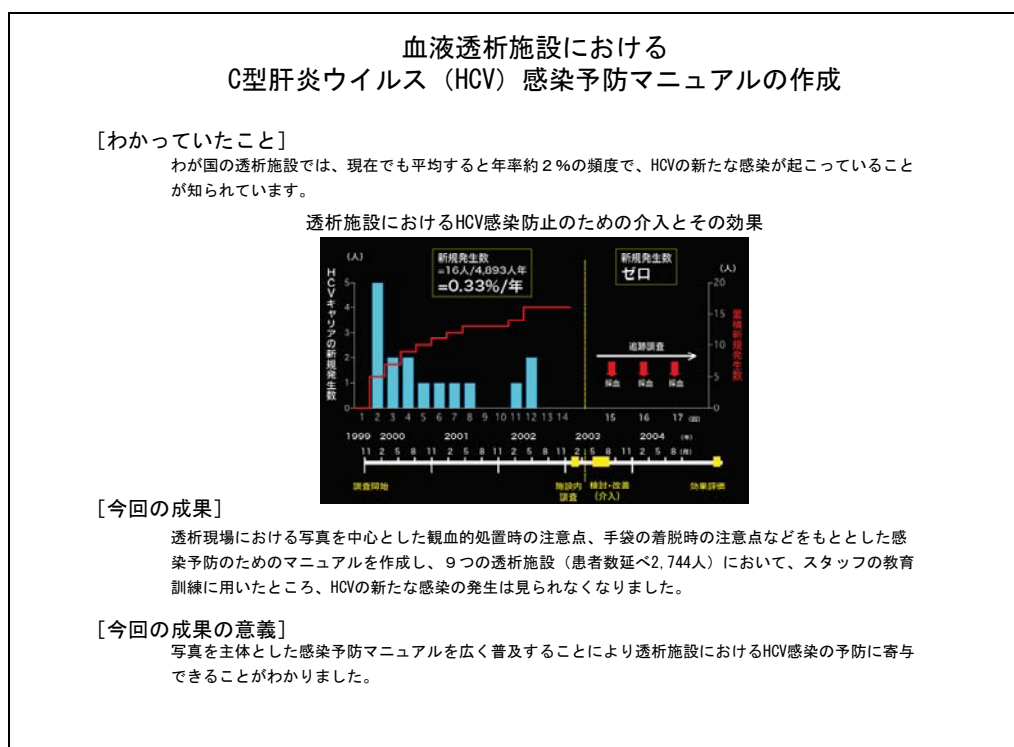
血液透析施設における
C型肝炎ウイルス（HCV）感染予防マニュアルの作成

［わかっていたこと］

わが国の透析施設では、現在でも平均すると年率約２%の頻度で、HCVの新たな感染が起こっていることが知られています。

透析施設におけるHCV感染防止のための介入とその効果

(人)

HCVキャリアの新規発生数

新規発生数
=16人/4,893人年
=0.33%/年

新規発生数
ゼロ

(人)

累積新規発生数

追跡調査

採血 採血 採血

5 4 3 2 1 0

20 15 10 5 0

1 2 3 4 5 6 7 8 9 10 11 12 13 14 15 16 17 (回)

1999 2000 2001 2002 2003 2004 (年)

11 2 5 8 11 2 5 8 11 2 5 8 11 2 5 8 11 2 5 8 11 2 5 8 (月)

調査開始

施設内調査

検討・改善（介入）

効果評価

［今回の成果］

透析現場における写真を中心とした観血的処置時の注意点、手袋の着脱時の注意点などをもととした感染予防のためのマニュアルを作成し、９つの透析施設（患者数延べ2,744人）において、スタッフの教育訓練に用いたところ、HCVの新たな感染の発生は見られなくなりました。

［今回の成果の意義］

写真を主体とした感染予防マニュアルを広く普及することにより透析施設におけるHCV感染の予防に寄与できることがわかりました。